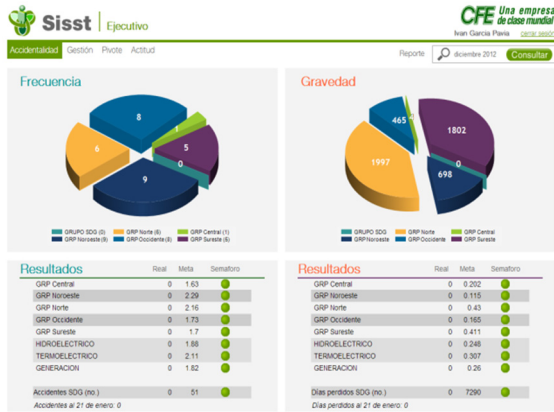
Sisst | Ejecutivo

CFE Una empresa de clase mundial

Ivan Garcia Pavia cerrar sesión

Accidentalidad Gestión Pivote Actitud

Reporte diciembre 2012 Consultar

Frecuencia

8
1
5
6
0
9

GRUPO SDG (0) GRP Norte (6) GRP Central (1) GRP Noroeste (9) GRP Occidente (8) GRP Sureste (5)

Gravedad

465
1802
0
1997
698

GRUPO SDG GRP Norte GRP Central GRP Noroeste GRP Occidente GRP Sureste

Resultados

| | Real | Meta | Semaforo |
|---|---|---|---|
| GRP Central | 0 | 1.63 | |
| GRP Noroeste | 0 | 2.29 | |
| GRP Norte | 0 | 2.16 | |
| GRP Occidente | 0 | 1.73 | |
| GRP Sureste | 0 | 1.7 | |
| HIDROELECTRICO | 0 | 1.88 | |
| TERMOELECTRICO | 0 | 2.11 | |
| GENERACION | 0 | 1.82 | |
| Accidentes SDG (no.) | 0 | 51 | |

Accidentes al 21 de enero: 0

Resultados

| | Real | Meta | Semaforo |
|---|---|---|---|
| GRP Central | 0 | 0.202 | |
| GRP Noroeste | 0 | 0.115 | |
| GRP Norte | 0 | 0.43 | |
| GRP Occidente | 0 | 0.165 | |
| GRP Sureste | 0 | 0.411 | |
| HIDROELECTRICO | 0 | 0.248 | |
| TERMOELECTRICO | 0 | 0.307 | |
| GENERACION | 0 | 0.26 | |
| Días perdidos SDG (no.) | 0 | 7290 | |

Días perdidos al 21 de enero: 0